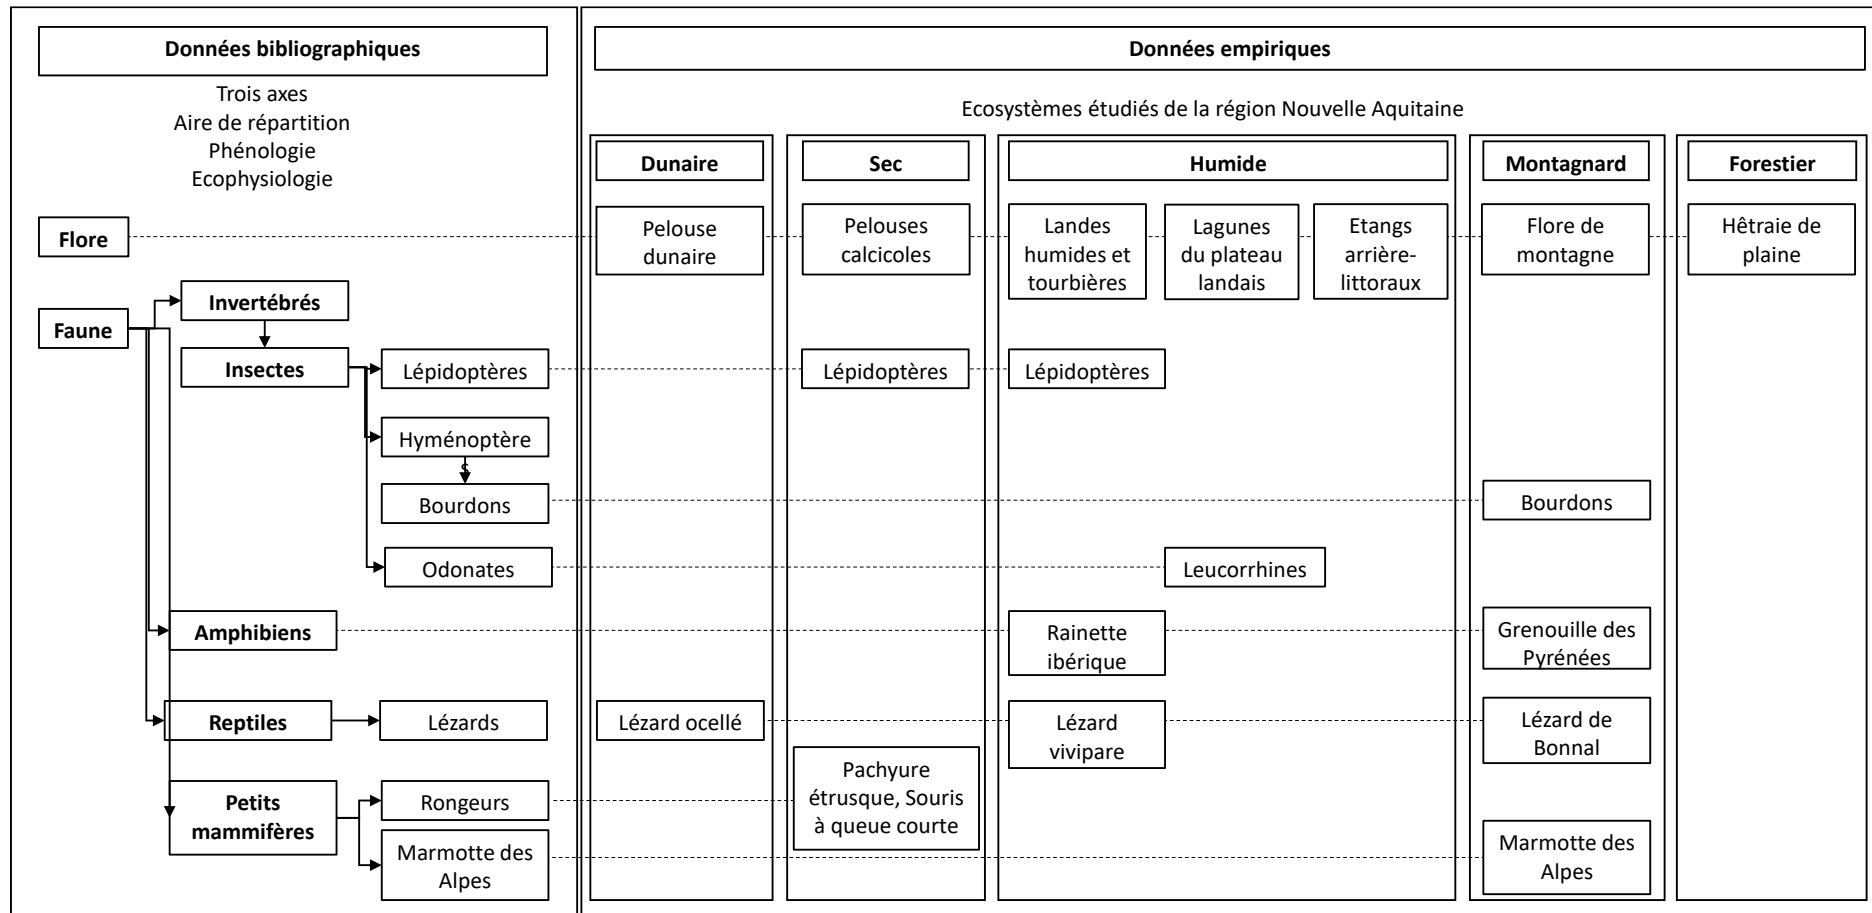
Données bibliographiques

Trois axes
Aire de répartition
Phénologie
Ecophysiologie

Flore

Faune

Invertébrés

Insectes

Lépidoptères

Hyménoptères

Bourdons

Odonates

Amphibiens

Reptiles

Lézards

Petits mammifères

Rongeurs

Marmotte des Alpes

Données empiriques

Ecosystèmes étudiés de la région Nouvelle Aquitaine

Dunaire

Pelouse dunaire

Lézard ocellé

Sec

Pelouses calcicoles

Lépidoptères

Pachyure étrusque, Souris à queue courte

Humide

Landes humides et tourbières

Lagunes du plateau landais

Etangs arrière-littoraux

Lépidoptères

Leucorrhines

Rainette ibérique

Lézard vivipare

Montagnard

Flore de montagne

Bourdons

Grenouille des Pyrénées

Lézard de Bonnal

Marmotte des Alpes

Forestier

Hêtraie de plaine